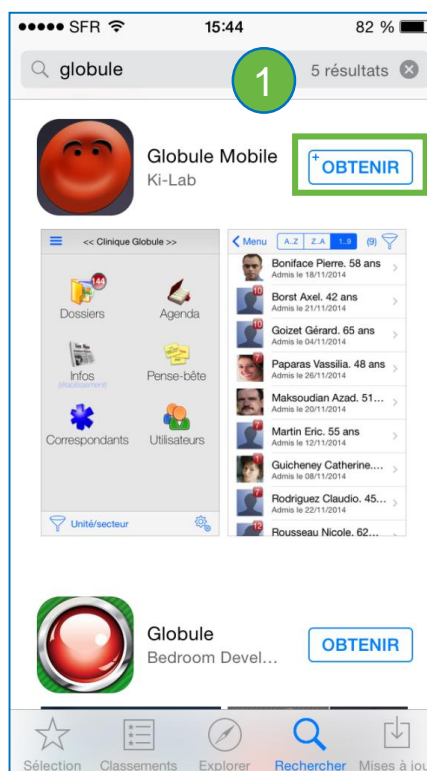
●●●●● SFR 15:44 82 %

globule 5 résultats

1

Globule Mobile
Ki-Lab

+ OBTENIR

<< Clinique Globule >>

144

Dossiers

Agenda

Infos

Pense-bête

Correspondants

Utilisateurs

Unité/secteur

Menu A..Z Z..A 1..9 (9)

Boniface Pierre. 58 ans
Admis le 18/11/2014

10
Borst Axel. 42 ans
Admis le 21/11/2014

10
Goizet Gérard. 65 ans
Admis le 04/11/2014

7
Paparas Vassilia. 48 ans
Admis le 26/11/2014

Maksoudian Azad. 51...
Admis le 20/11/2014

7
Martin Eric. 55 ans
Admis le 12/11/2014

Guicheney Catherine....
Admis le 08/11/2014

7
Rodriguez Claudio. 45...
Admis le 22/11/2014

12
Rousseau Nicole. 62...

Globule
Bedroom Devel...

OBTENIR

Sélection Classements Explorer Rechercher Mises à jou